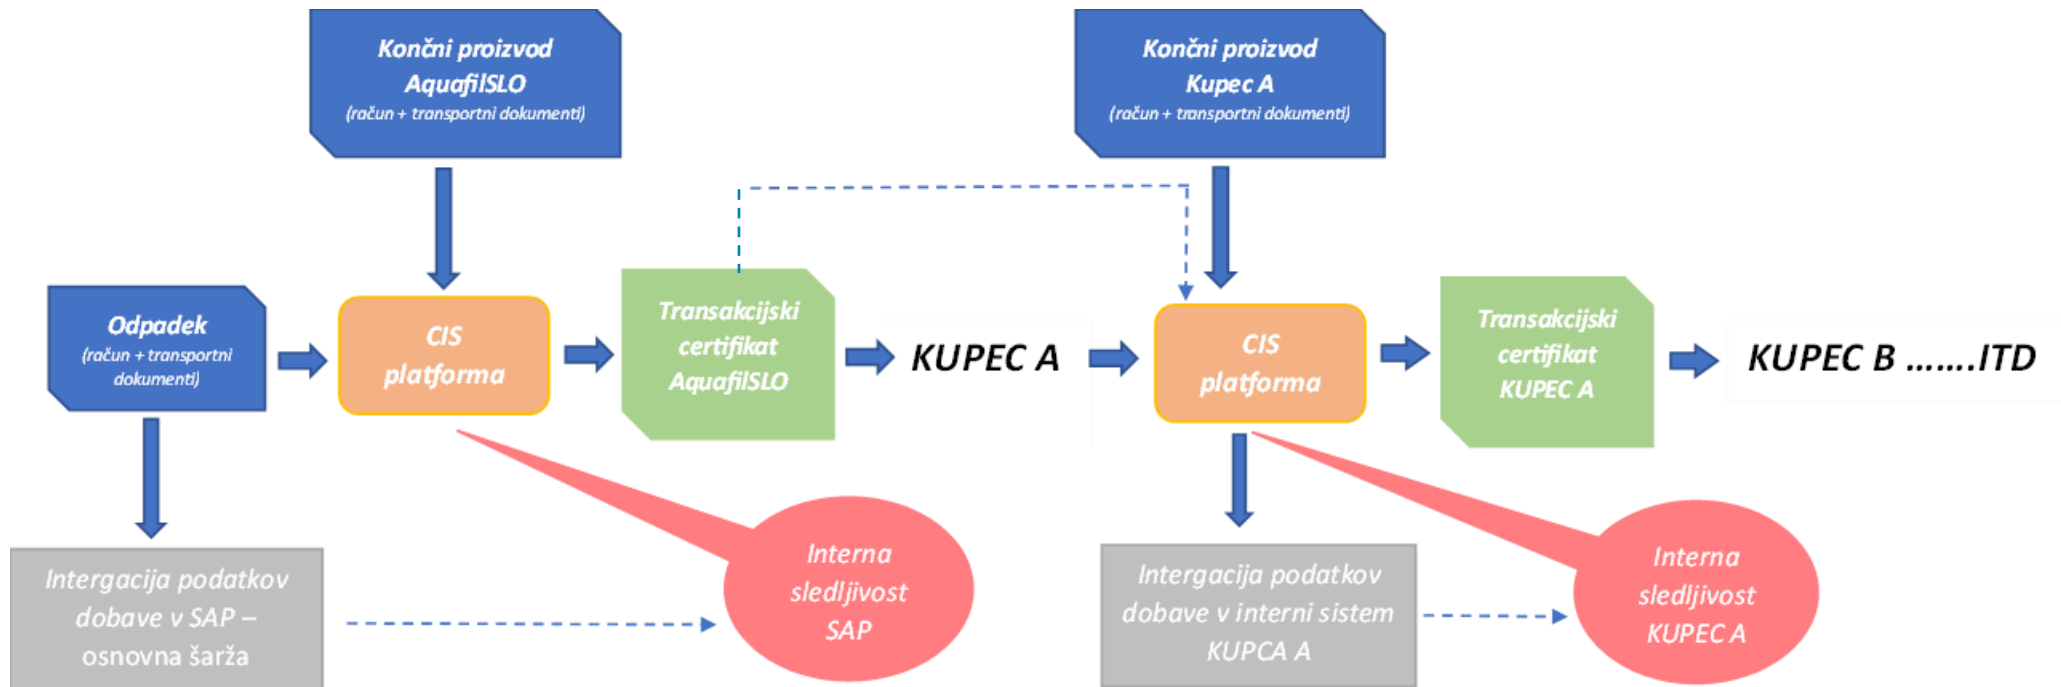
Končni proizvod AquafilSLO (račun + transportni dokumenti)

Končni proizvod Kupec A (račun + transportni dokumenti)

Odpadek (račun + transportni dokumenti)

CIS platforma

Transakcijski certifikat AquafilSLO

KUPEC A

CIS platforma

Transakcijski certifikat KUPEC A

KUPEC B .......ITD

Intergacija podatkov dobave v SAP – osnovna šarža

Interna sledljivost SAP

Intergacija podatkov dobave v interni sistem KUPCA A

Interna sledljivost KUPEC A